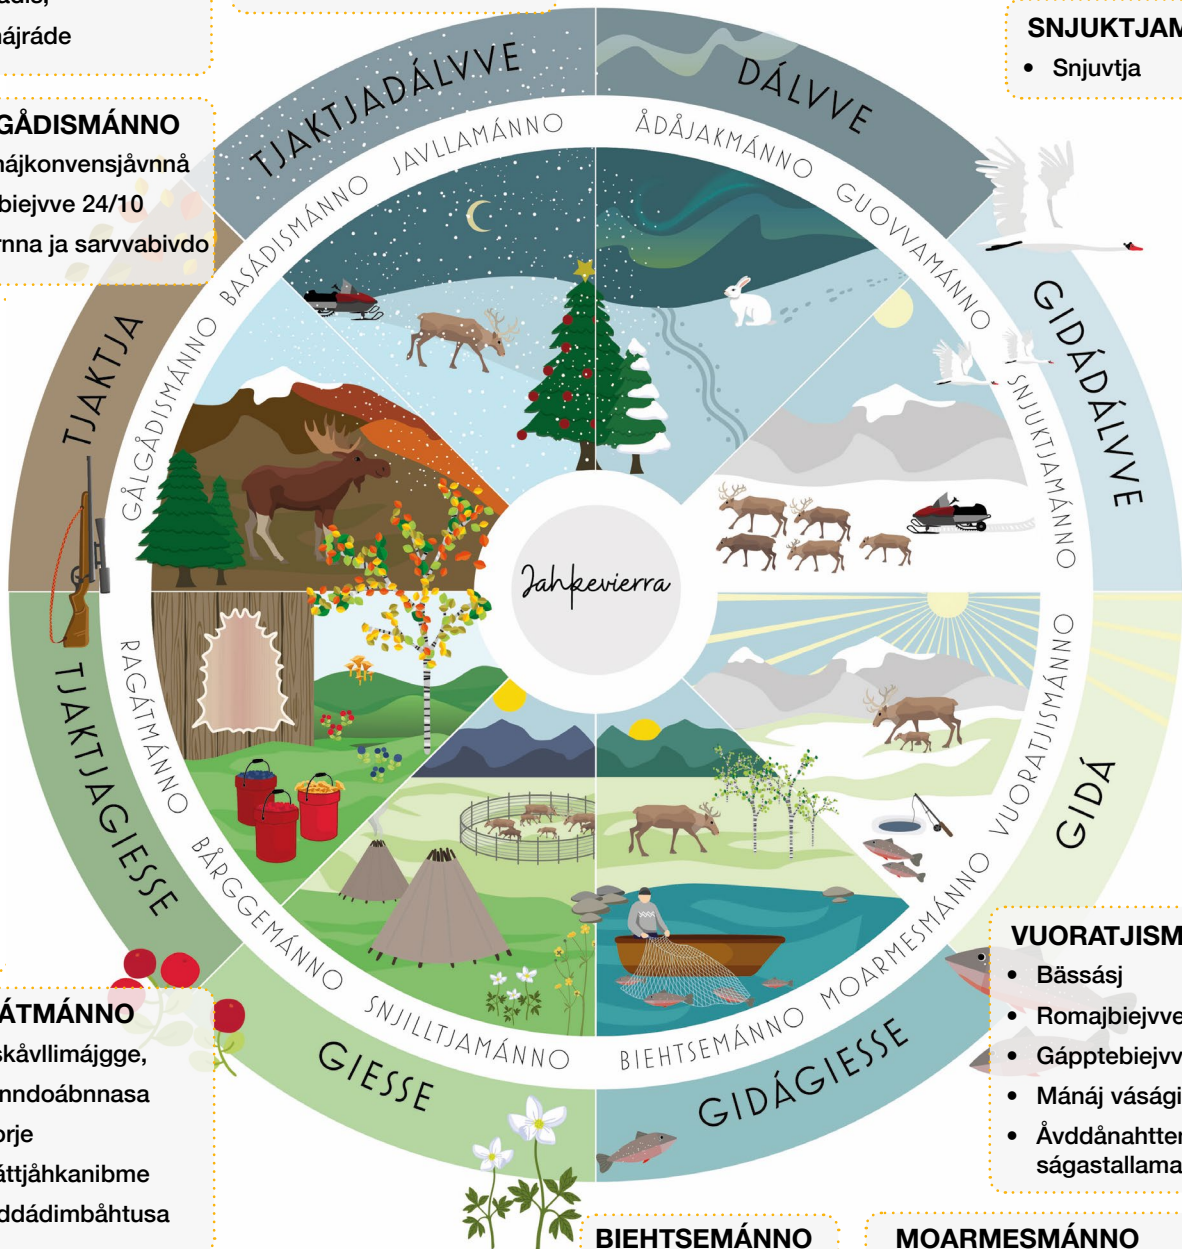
ádis,
ájráde

GÅDISMÁNNO
nájkonvensjåvnnå
biejvve 24/10
rnna ja sarvvabivdo

SNJUKTJAM
• Snjuvtja

TJAKTJADÁLVVE
DÁLVVE
GIDÁDÁLVVE
GIDÁ
GIDÁGIESSE
GIESSE
TJAKTJAGIESSE
TJAKTJA

JAVLLAMÁNNO
ÅDÅJAKMÁNNO
GUOVVAMÁNNO
SNJUKTJAMÁNNO
VUORATJISMÁNNO
MOARMESMÁNNO
BIEHTSEMÁNNO
SNJILLTJAMÁNNO
BÅRGGEMÁNNO
RAGÁTMÁNNO
GÅLGÅDISMÁNNO
BASÁDISMÁNNO

Jahkevierra

VUORATJISM
• Bässásj
• Romajbiejvve
• Gápptebiejvv
• Mánáj vásági
• Åvddånahtter ságastallama

ÁTMÁNNO
skåvllimájgge,
nndoábnnasa
orje
áttjåhkanibme
ddádimbåhtusa

BIEHTSEMÁNNO
MOARMESMÁNNO